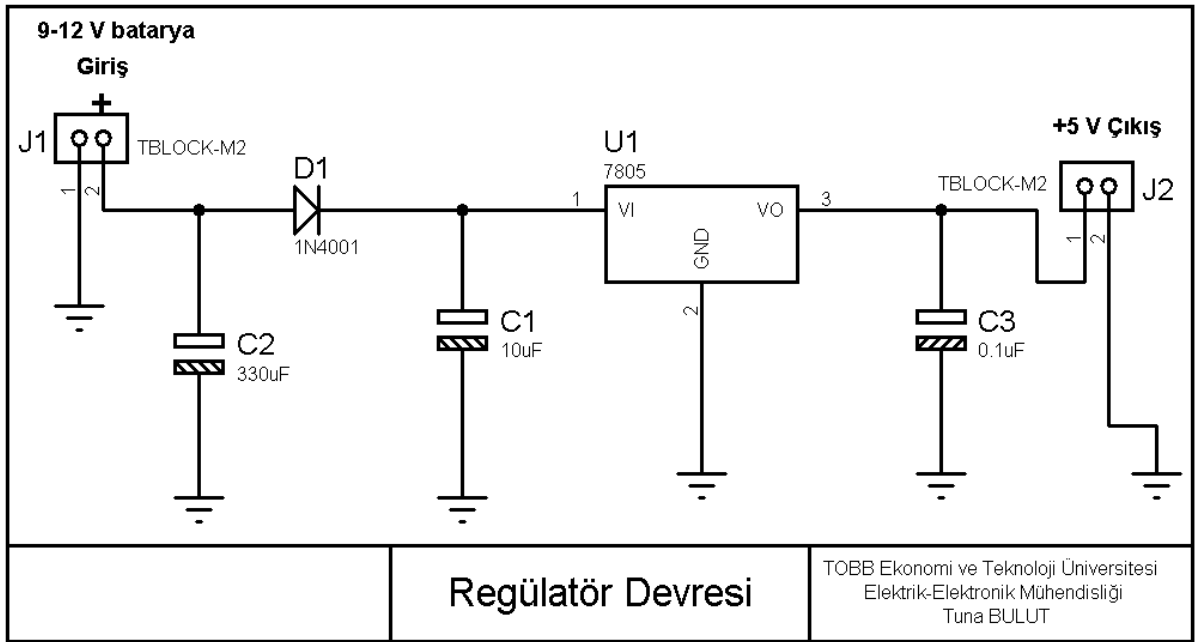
9-12 V batarya
Giriş
+
J1
TBLOCK-M2
1
2
D1
1N4001
C2
330uF
C1
10uF
U1
7805
1
VI
VO
3
GND
2
+5 V Çıkış
TBLOCK-M2
J2
1
2
C3
0.1uF

Regülatör Devresi

TOBB Ekonomi ve Teknoloji Üniversitesi
Elektrik-Elektronik Mühendisliği
Tuna BULUT